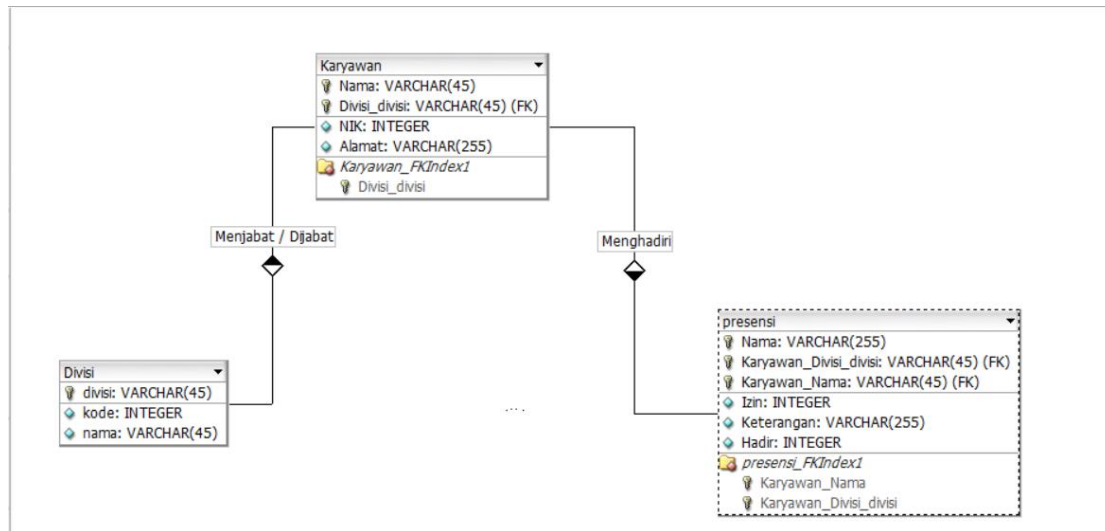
Karyawan
Nama: VARCHAR(45)
Divisi_divisi: VARCHAR(45) (FK)
NIK: INTEGER
Alamat: VARCHAR(255)
Karyawan_FKIndex1
Divisi_divisi

Menjabat / Dijabat

Menghadiri

Divisi
divisi: VARCHAR(45)
kode: INTEGER
nama: VARCHAR(45)

presensi
Nama: VARCHAR(255)
Karyawan_Divisi_divisi: VARCHAR(45) (FK)
Karyawan_Nama: VARCHAR(45) (FK)
Izin: INTEGER
Keterangan: VARCHAR(255)
Hadir: INTEGER
presensi_FKIndex1
Karyawan_Nama
Karyawan_Divisi_divisi